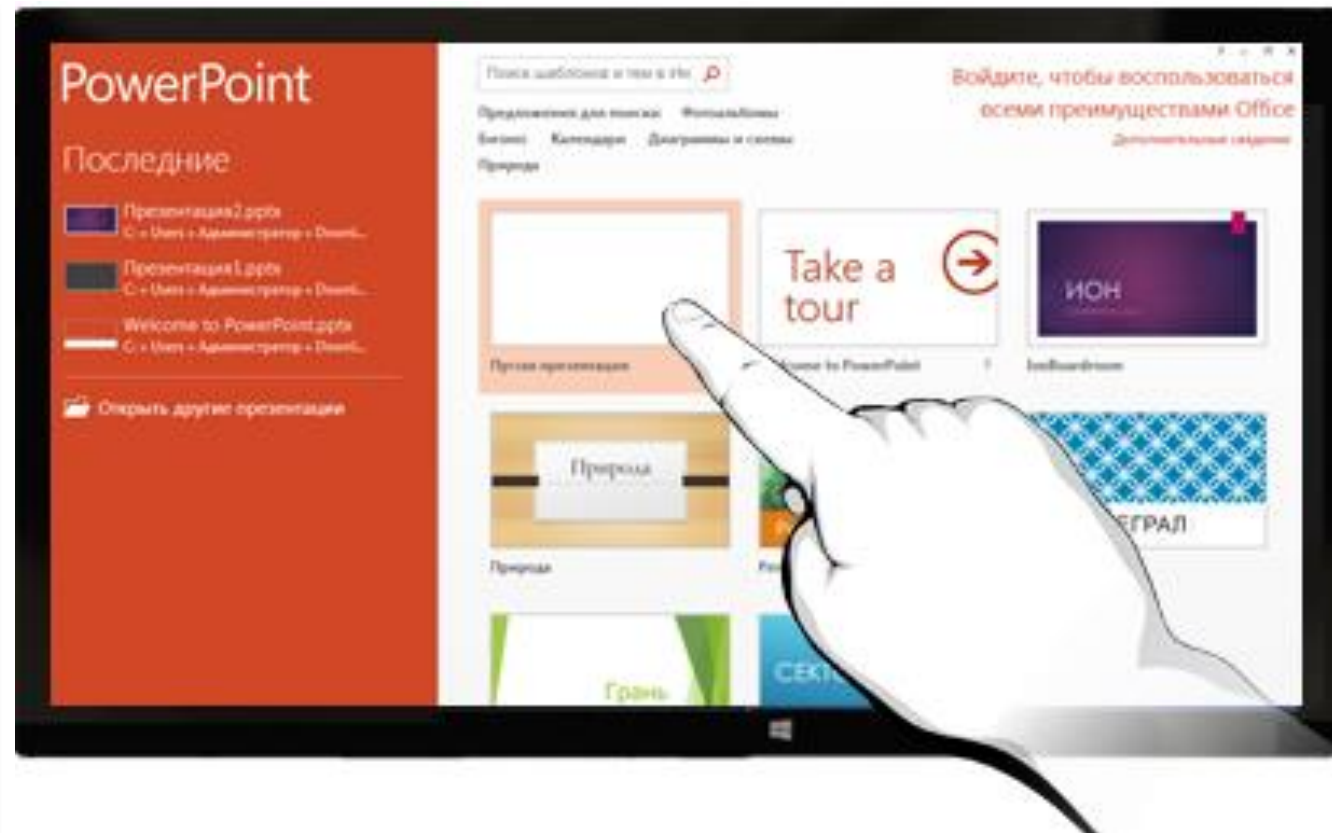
PowerPoint

Последние

Презентация2.pptx
C: » Users » Администратор » Downl...

Презентация1.pptx
C: » Users » Администратор » Downl...

Welcome to PowerPoint.pptx
C: » Users » Администратор » Downl...

Открыть другие презентации

Поиск шаблонов и тем в Ин

Предложения для поиска: Фотоальбомы

Бизнес Календари Диаграммы и схемы

Природа

Войдите, чтобы воспользоваться всеми преимуществами Office

Дополнительные сведения

Пустая презентация

Take a tour

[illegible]come to PowerPoint

ИОН

IonBoardroom

Природа

Природа

Ро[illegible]

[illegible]ЕГРАЛ

Грань

СЕКТ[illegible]